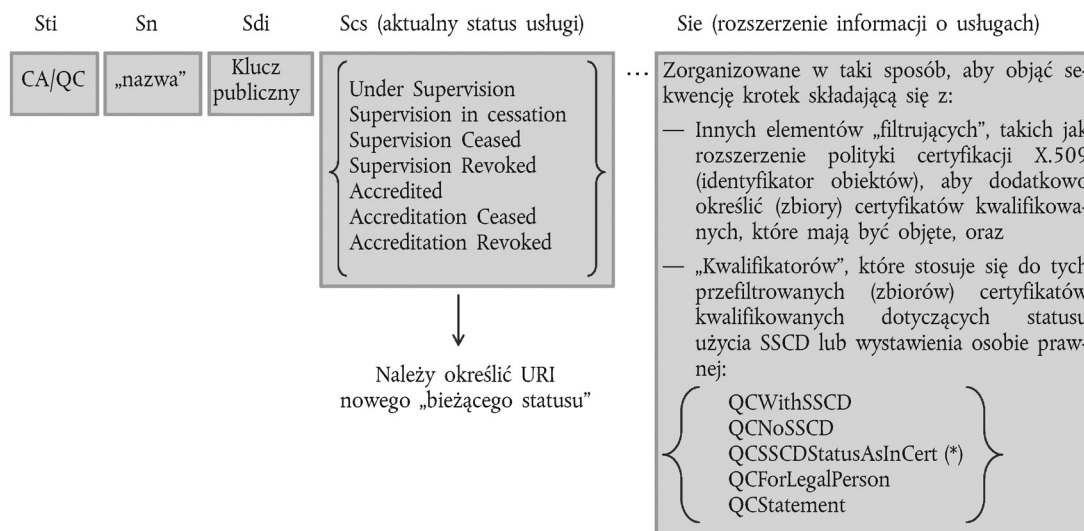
Sti

Sn

Sdi

Scs (aktualny status usługi)

Sie (rozszerzenie informacji o usługach)

CA/QC

„nazwa"

Klucz publiczny

Under Supervision
Supervision in cessation
Supervision Ceased
Supervision Revoked
Accredited
Accreditation Ceased
Accreditation Revoked

…

Należy określić URI nowego „bieżącego statusu"

Zorganizowane w taki sposób, aby objąć sekwencję krotek składającą się z:

— Innych elementów „filtrujących", takich jak rozszerzenie polityki certyfikacji X.509 (identyfikator obiektów), aby dodatkowo określić (zbiory) certyfikatów kwalifikowanych, które mają być objęte, oraz

— „Kwalifikatorów", które stosuje się do tych przefiltrowanych (zbiorów) certyfikatów kwalifikowanych dotyczących statusu użycia SSCD lub wystawienia osobie prawnej:

QCWithSSCD
QCNoSSCD
QCSSCDStatusAsInCert (*)
QCForLegalPerson
QCStatement